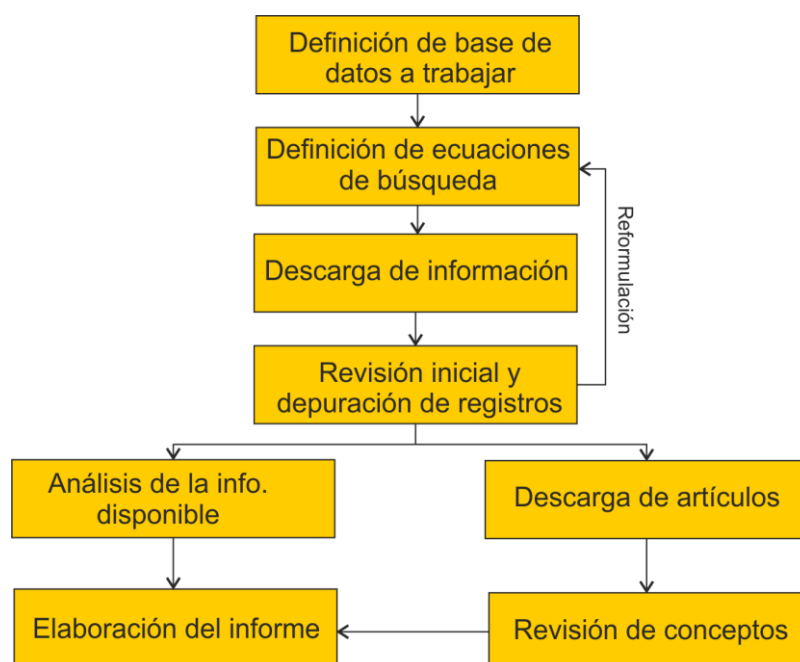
Definición de base de datos a trabajar

Definición de ecuaciones de búsqueda

Reformulación

Descarga de información

Revisión inicial y depuración de registros

Análisis de la info. disponible

Descarga de artículos

Elaboración del informe

Revisión de conceptos